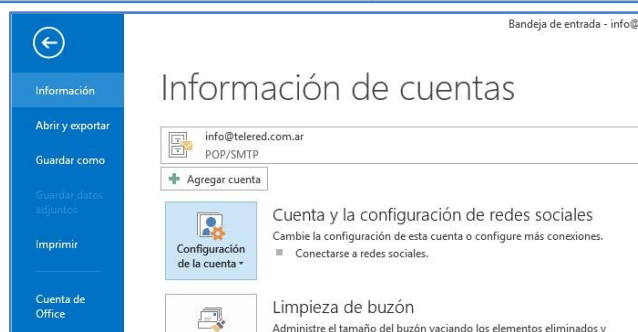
Bandeja de entrada - info@

Información

Abrir y exportar

Guardar como

Guardar datos adjuntos

Imprimir

Cuenta de Office

Información de cuentas

info@telered.com.ar
POP/SMTP

Agregar cuenta

Configuración de la cuenta

Cuenta y la configuración de redes sociales
Cambie la configuración de esta cuenta o configure más conexiones.
Conectarse a redes sociales.

Limpieza de buzón
Administre el tamaño del buzón vaciando los elementos eliminados y